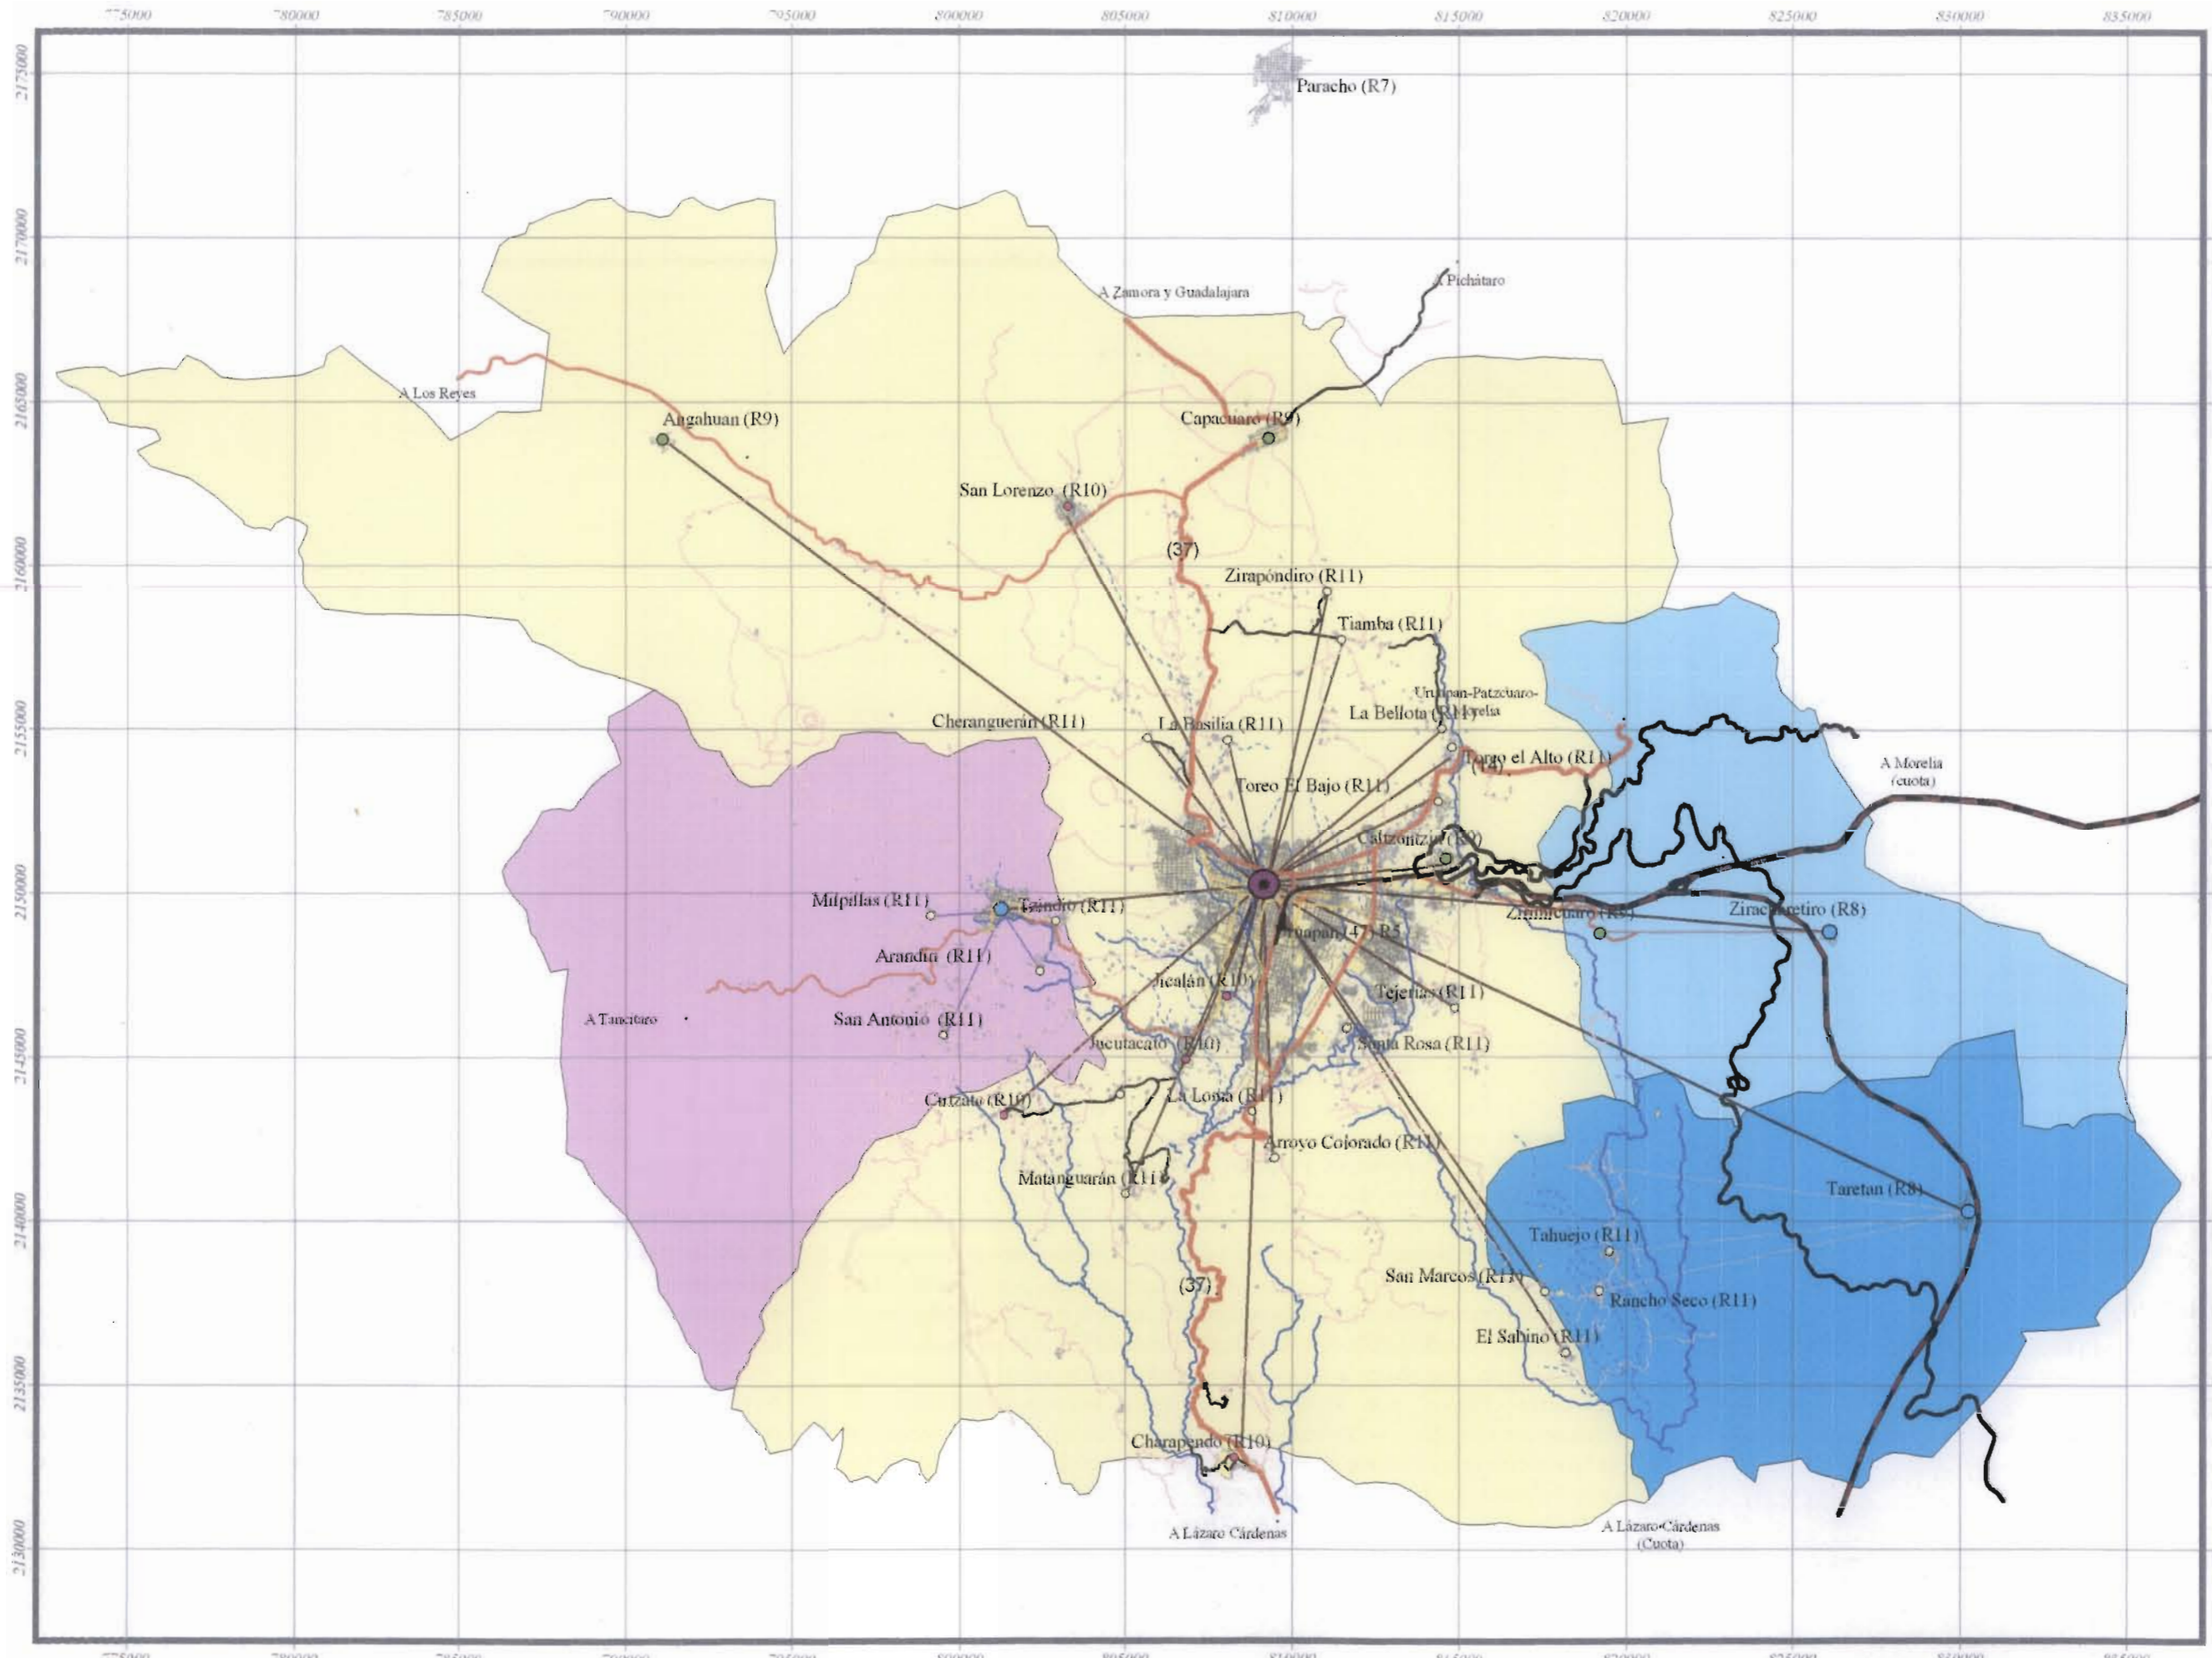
775000 780000 785000 790000 795000 800000 805000 810000 815000 820000 825000 830000 835000

2175000
2170000
2165000
2160000
2155000
2150000
2145000
2140000
2135000
2130000

Paracho (R7)

A Zamora y Guadalajara

A Pichátaro

A Los Reyes

Angahuan (R9)

Capacuaro (R9)

San Lorenzo (R10)

(37)

Zirapóndiro (R11)

Tiamba (R11)

Uruapan-Patzcuaro-Morelia

La Bellota (R11)

Cheranguerán (R11)

La Basilia (R11)

Toreo el Alto (R11)

(14)

A Morelia (cuota)

Toreo El Bajo (R11)

Caltzontzin (R9)

Milpillas (R11)

Tzindio (R11)

Uruapan (47) R5

Zirimicuaro (R9)

Ziracuaretiro (R8)

Arandin (R11)

Jicalán (R10)

Tejerías (R11)

A Tancitaro

San Antonio (R11)

Jucutacato (R10)

Santa Rosa (R11)

Caltzato (R10)

La Loma (R11)

Arroyo Colorado (R11)

Matanguarán (R11)

Taretan (R8)

Tahuejo (R11)

San Marcos (R11)

Rancho Seco (R11)

(37)

El Sabino (R11)

Charapendo (R10)

A Lázaro Cárdenas

A Lázaro Cárdenas (Cuota)

775000 780000 785000 790000 795000 800000 805000 810000 815000 820000 825000 830000 835000